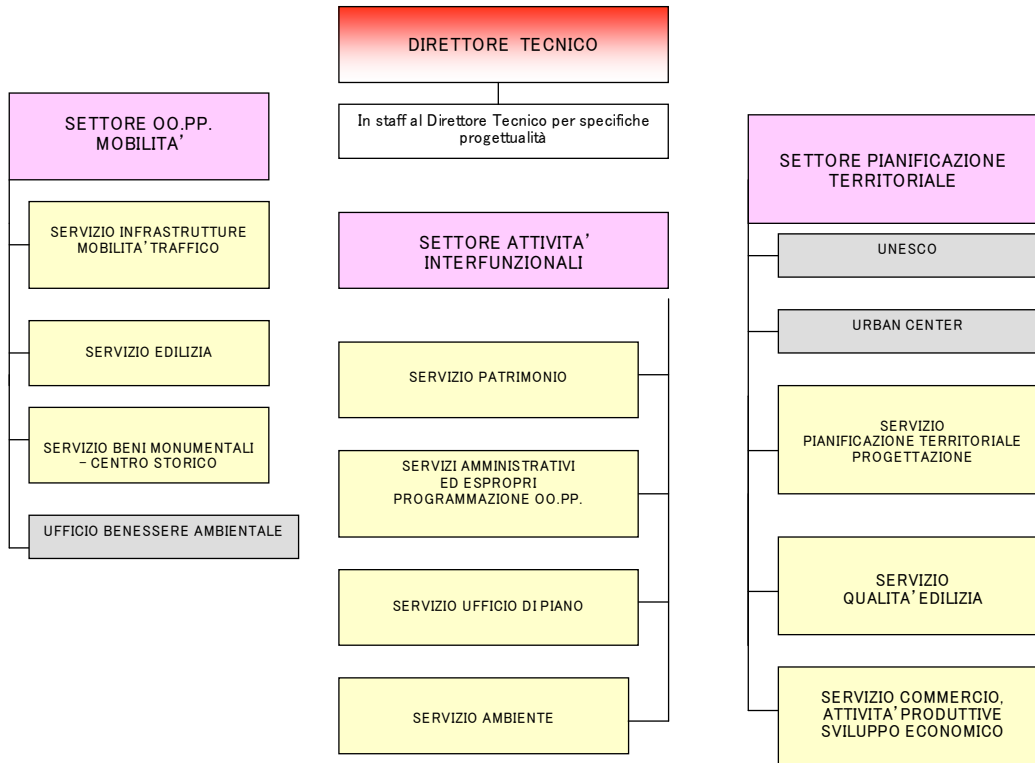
DIRETTORE TECNICO

In staff al Direttore Tecnico per specifiche progettualità

SETTORE OO.PP. MOBILITA'

SERVIZIO INFRASTRUTTURE MOBILITA' TRAFFICO

SERVIZIO EDILIZIA

SERVIZIO BENI MONUMENTALI – CENTRO STORICO

UFFICIO BENESSERE AMBIENTALE

SETTORE ATTIVITA' INTERFUNZIONALI

SERVIZIO PATRIMONIO

SERVIZI AMMINISTRATIVI ED ESPROPRI PROGRAMMAZIONE OO.PP.

SERVIZIO UFFICIO DI PIANO

SERVIZIO AMBIENTE

SETTORE PIANIFICAZIONE TERRITORIALE

UNESCO

URBAN CENTER

SERVIZIO PIANIFICAZIONE TERRITORIALE PROGETTAZIONE

SERVIZIO QUALITA' EDILIZIA

SERVIZIO COMMERCIO, ATTIVITA' PRODUTTIVE SVILUPPO ECONOMICO